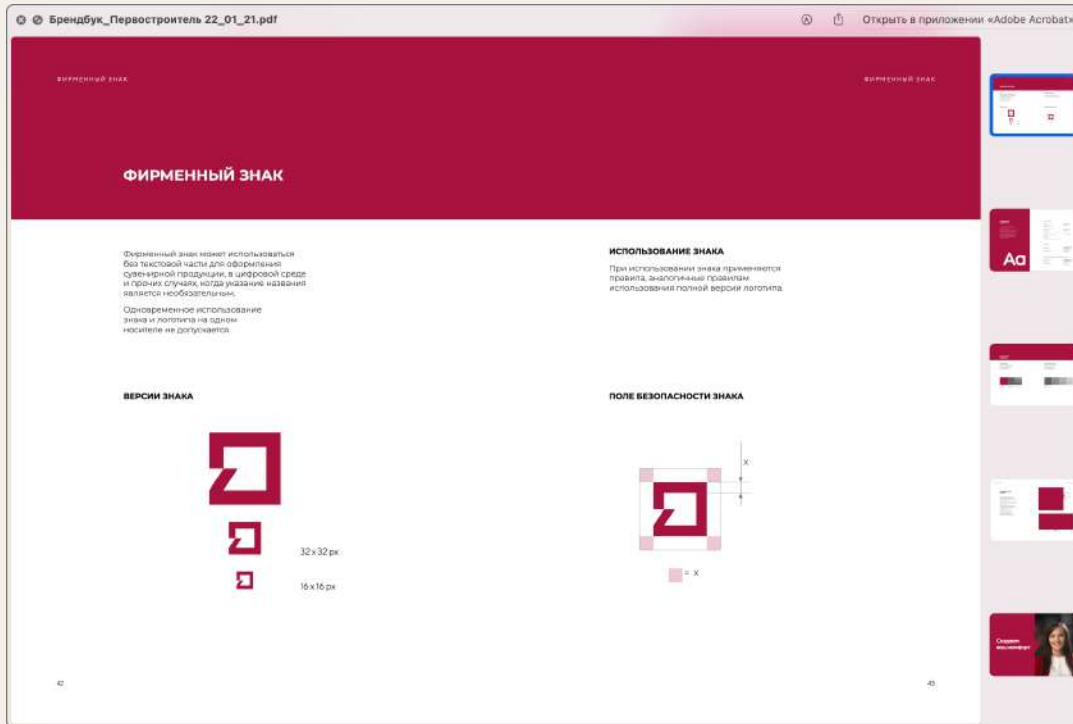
Брендбук_Первостроитель 22_01_21.pdf

Открыть в приложении «Adobe Acrobat»

ФИРМЕННЫЙ ЗНАК

ФИРМЕННЫЙ ЗНАК

ФИРМЕННЫЙ ЗНАК

Фирменный знак может использоваться без текстовой части для оформления сувенирной продукции, в цифровой среде и прочих случаях, когда указание названия является необязательным.

Одновременное использование знака и логотипа на одном носителе не допускается.

ВЕРСИИ ЗНАКА

32 x 32 px

16 x 16 px

42

ИСПОЛЬЗОВАНИЕ ЗНАКА

При использовании знака применяются правила, аналогичные правилам использования полной версии логотипа.

ПОЛЕ БЕЗОПАСНОСТИ ЗНАКА

X

= X

43

Aa

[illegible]